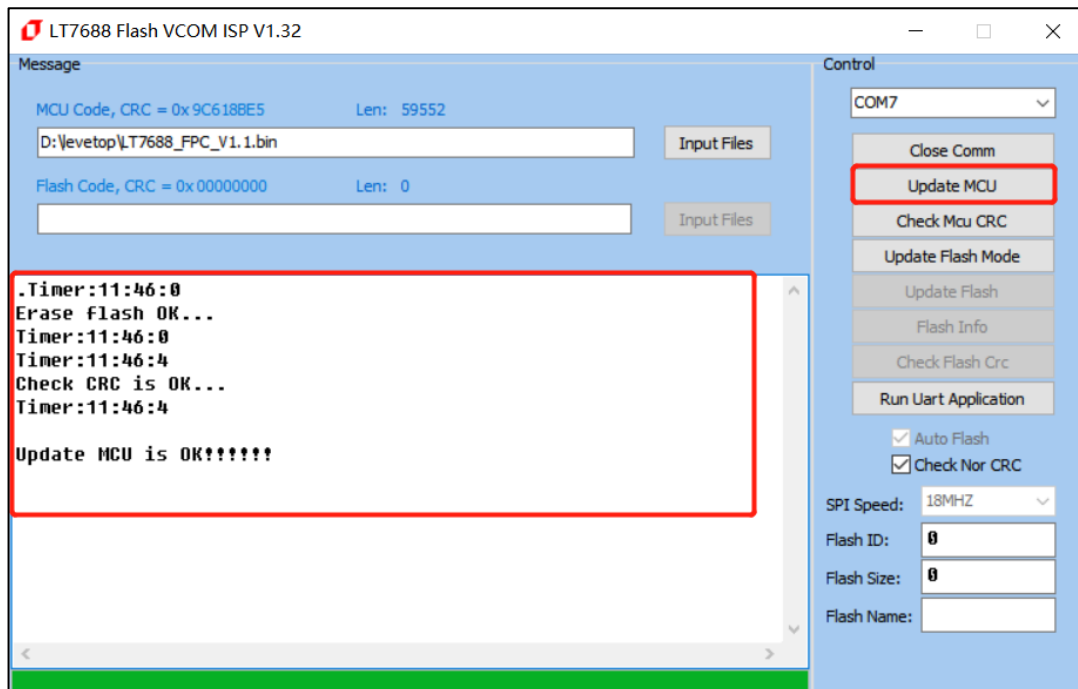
LT7688 Flash VCOM ISP V1.32

Message

MCU Code, CRC = 0x 9C618BE5 Len: 59552

D:\levetop\LT7688_FPC_V1.1.bin

Input Files

Flash Code, CRC = 0x 00000000 Len: 0

Input Files

.Timer:11:46:0
Erase flash OK...
Timer:11:46:0
Timer:11:46:4
Check CRC is OK...
Timer:11:46:4

Update MCU is OK!!!!!!

Control

COM7

Close Comm

Update MCU

Check Mcu CRC

Update Flash Mode

Update Flash

Flash Info

Check Flash Crc

Run Uart Application

Auto Flash

Check Nor CRC

SPI Speed: 18MHZ

Flash ID: 0

Flash Size: 0

Flash Name: